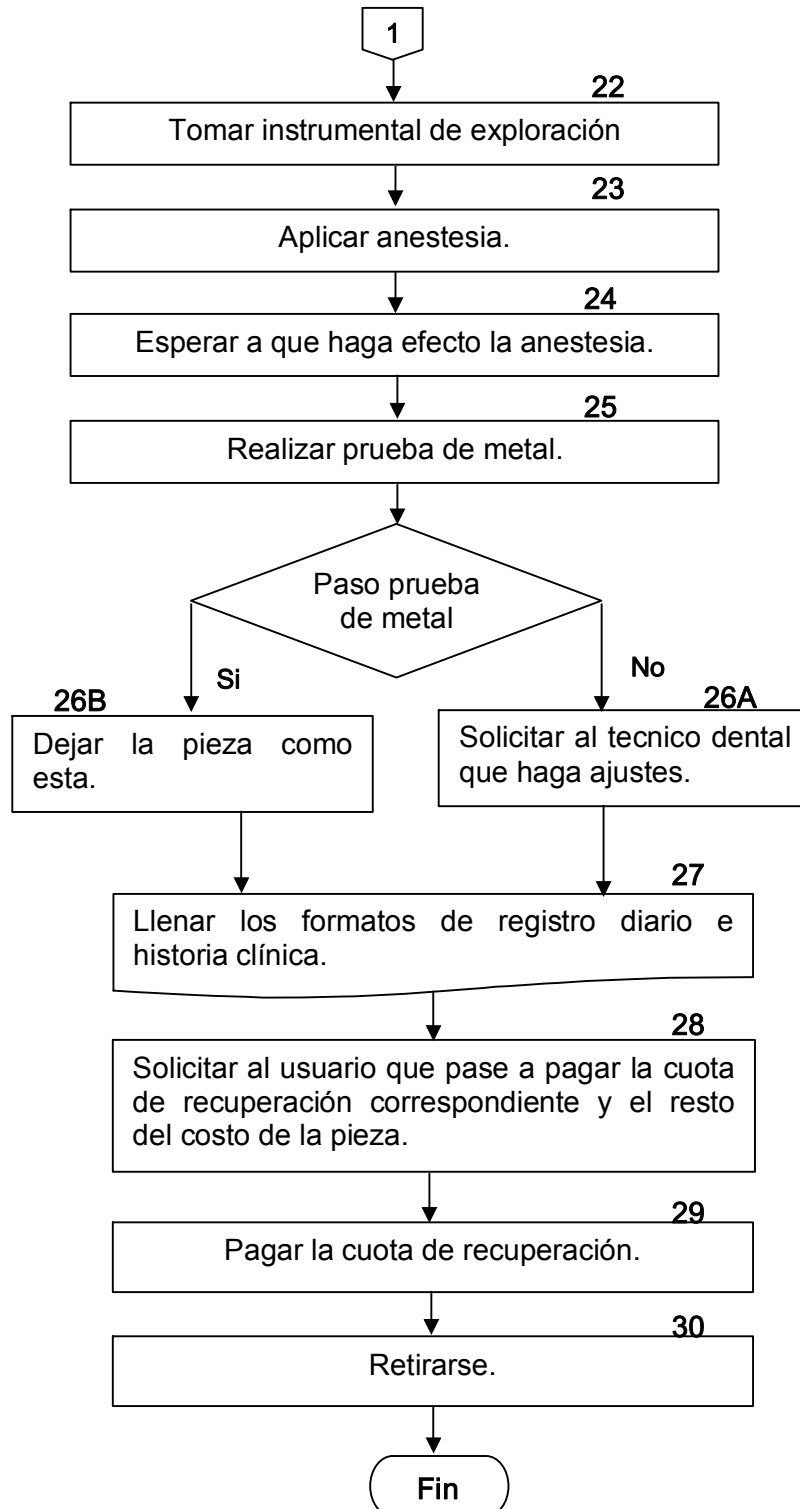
1

22
Tomar instrumental de exploración

23
Aplicar anestesia.

24
Esperar a que haga efecto la anestesia.

25
Realizar prueba de metal.

Paso prueba de metal

Si

No

26B
Dejar la pieza como esta.

26A
Solicitar al tecnico dental que haga ajustes.

27
Llenar los formatos de registro diario e historia clínica.

28
Solicitar al usuario que pase a pagar la cuota de recuperación correspondiente y el resto del costo de la pieza.

29
Pagar la cuota de recuperación.

30
Retirarse.

Fin